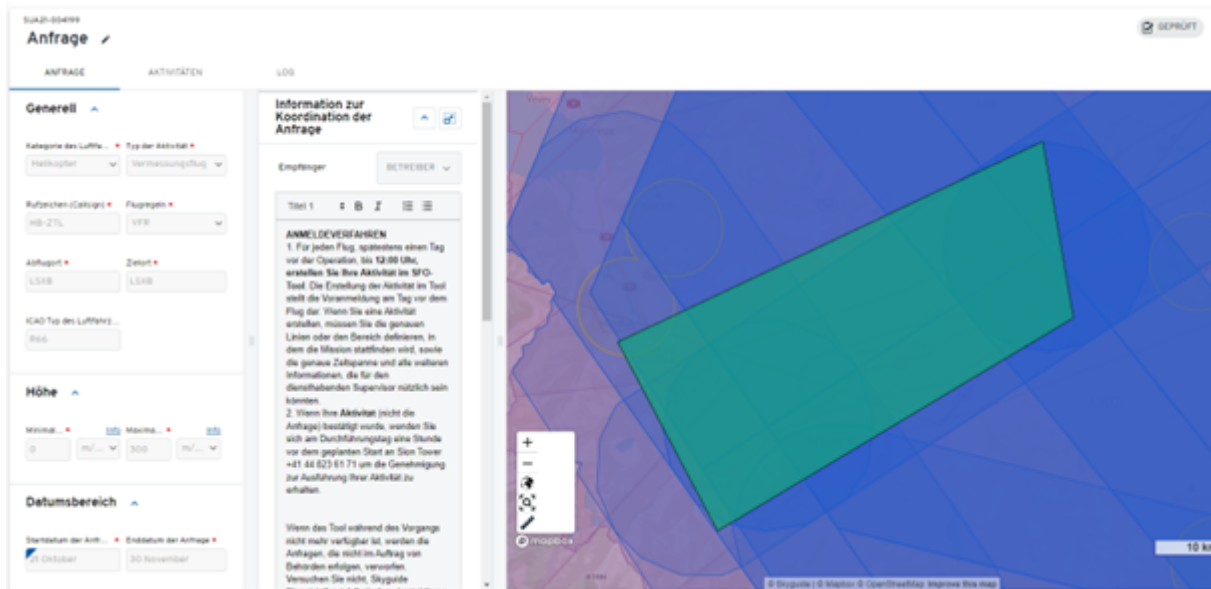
SUA21-004199

Anfrage

GEPRÜFT

ANFRAGE AKTIVITÄTEN LOG

Generell

Kategorie des Luftfa... * Typ der Aktivität *

Helikopter Vermessungsflug

Rufzeichen (Callsign) * Flugregeln *

HB-ZTL VFR

Abflugort * Zielort *

LSXB LSXB

ICAO Typ des Luftfahrz...

R66

Höhe

Minimal... * Info Maxima... * Info

0 m/... 300 m/...

Datumsbereich

Startdatum der Anfr... * Enddatum der Anfrage *

21 Oktober 30 November

Information zur Koordination der Anfrage

Empfänger BETREIBER

Titel 1 B I

ANMELDEVERFAHREN
1. Für jeden Flug, spätestens einen Tag vor der Operation, bis 12:00 Uhr, erstellen Sie Ihre Aktivität im SFO-Tool. Die Erstellung der Aktivität im Tool stellt die Voranmeldung am Tag vor dem Flug dar. Wenn Sie eine Aktivität erstellen, müssen Sie die genauen Linien oder den Bereich definieren, in dem die Mission stattfinden wird, sowie die genaue Zeitspanne und alle weiteren Informationen, die für den diensthabenden Supervisor nützlich sein könnten.
2. Wenn Ihre Aktivität (nicht die Anfrage) bestätigt wurde, wenden Sie sich am Durchführungstag eine Stunde vor dem geplanten Start an Sion Tower +41 44 823 61 71 um die Genehmigung zur Ausführung Ihrer Aktivität zu erhalten.

Wenn das Tool während des Vorgangs nicht mehr verfügbar ist, werden die Anfragen, die nicht im Auftrag von Behörden erfolgen, verworfen. Versuchen Sie nicht, Skyguide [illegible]

+
−
mapbox

10 k

© Skyguide | © Mapbox © OpenStreetMap Improve this map